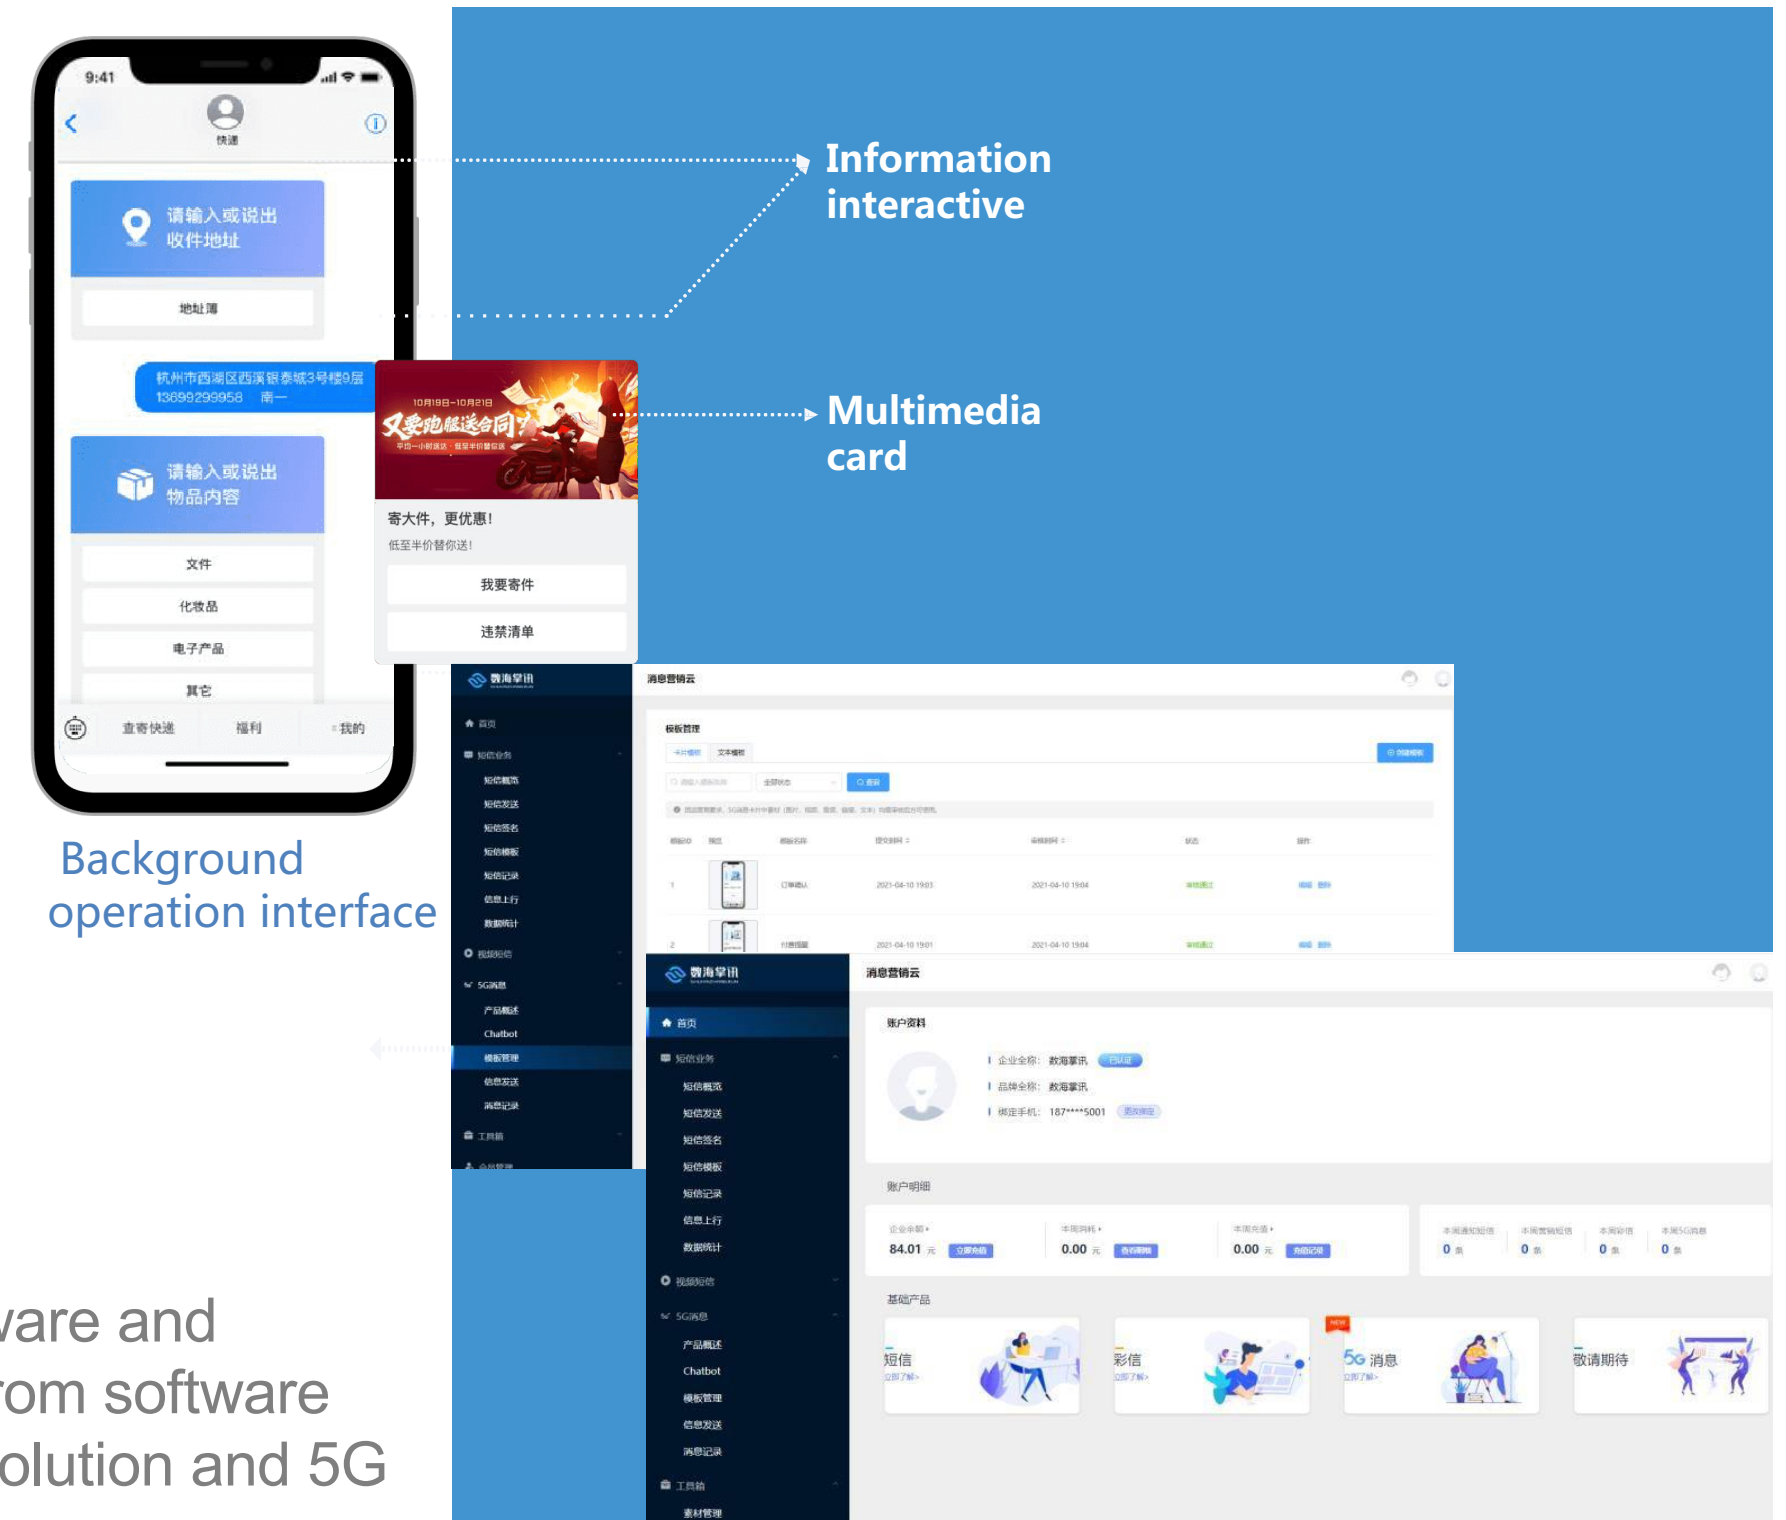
9:41
快递
请输入或说出收件地址
地址薄
杭州市西湖区西溪银泰城3号楼9层 13699299958 南一
请输入或说出物品内容
文件
化妆品
电子产品
其它
查寄快递
福利
我的

10月19日–10月21日
又要跑腿送合同?
寄大件，更优惠!
低至半价替你送!
我要寄件
违禁清单

Information interactive

Multimedia card

Background operation interface

数海掌讯
消息营销云
首页
短信业务
短信概览
短信发送
短信签名
短信模板
短信记录
信息上行
数据统计
视频短信
5G消息
产品概述
Chatbot
模板管理
信息发送
消息记录
工具箱
模板管理
2021-04-10 19:03
2021-04-10 19:04
2021-04-10 19:01
2021-04-10 19:04

数海掌讯
消息营销云
首页
短信业务
短信概览
短信发送
短信签名
短信模板
短信记录
信息上行
数据统计
视频短信
5G消息
产品概述
Chatbot
模板管理
信息发送
消息记录
工具箱
素材管理
账户资料
企业全称: 数海掌讯
品牌全称: 数海掌讯
绑定手机: 187****5001
账户明细
84.01
0.00
0.00
0
0
0
0
基础产品
短信
彩信
5G 消息
敬请期待

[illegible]are and
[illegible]om software
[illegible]olution and 5G